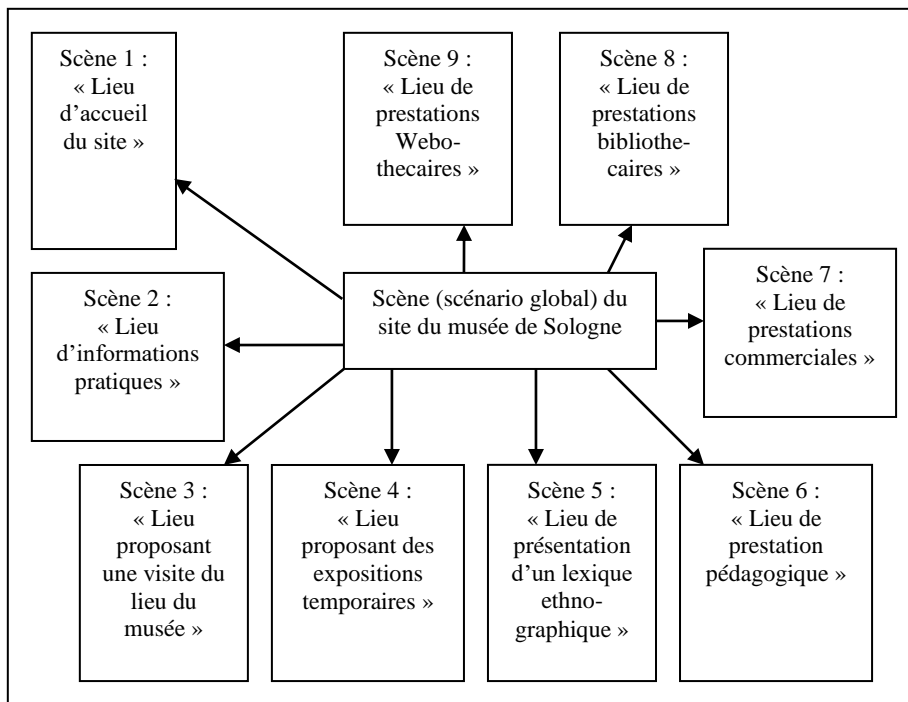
Scène 1 : « Lieu d'accueil du site »

Scène 9 : « Lieu de prestations Webothecaires »

Scène 8 : « Lieu de prestations bibliothecaires »

Scène 2 : « Lieu d'informations pratiques »

Scène (scénario global) du site du musée de Sologne

Scène 7 : « Lieu de prestations commerciales »

Scène 3 : « Lieu proposant une visite du lieu du musée »

Scène 4 : « Lieu proposant des expositions temporaires »

Scène 5 : « Lieu de présentation d'un lexique ethnographique »

Scène 6 : « Lieu de prestation pédagogique »